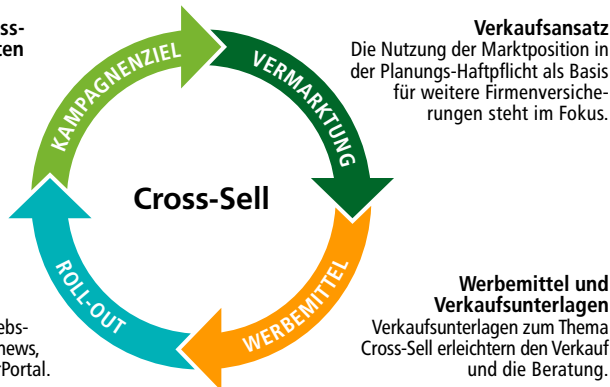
ss-
ten

KAMPAGNENZIEL

VERMARKTUNG

Verkaufsansatz
Die Nutzung der Marktposition in der Planungs-Haftpflicht als Basis für weitere Firmenversicherungen steht im Fokus.

Cross-Sell

ROLL-OUT

WERBEMITTEL

Werbemittel und Verkaufsunterlagen
Verkaufsunterlagen zum Thema Cross-Sell erleichtern den Verkauf und die Beratung.

ebs-
news,
Portal.